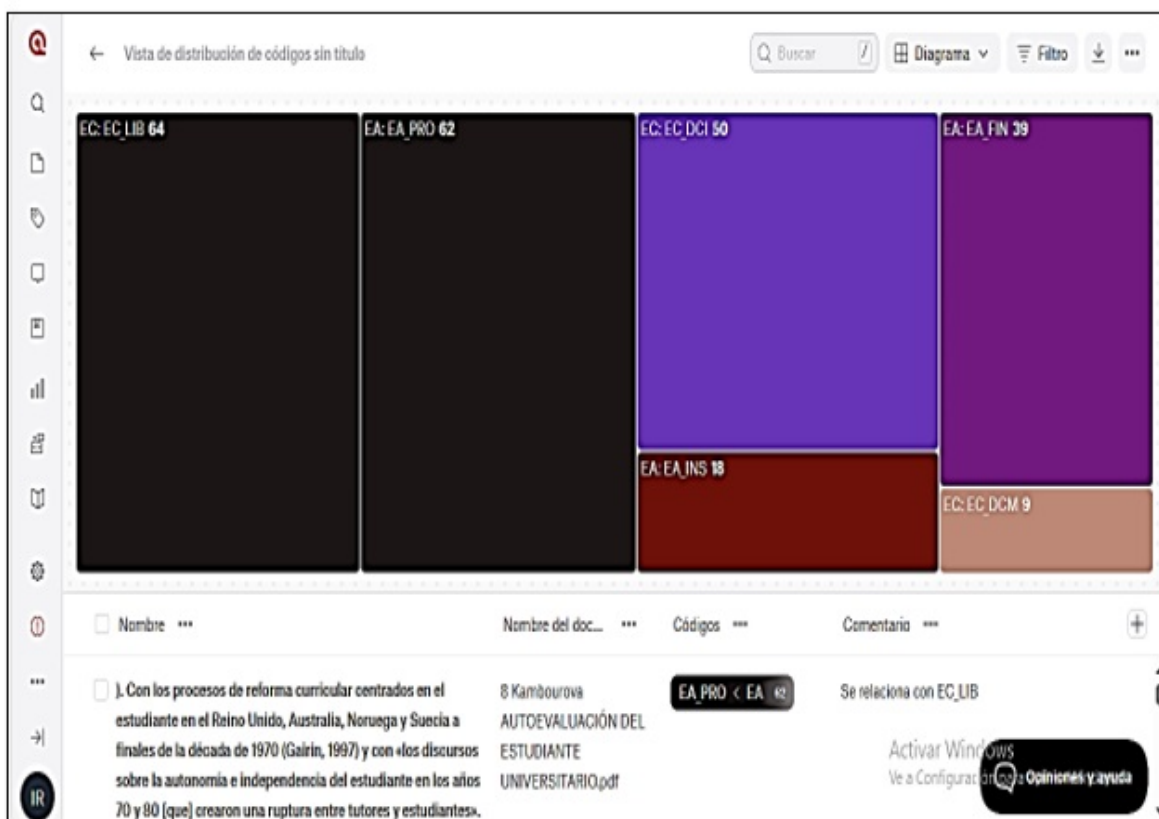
← Vista de distribución de códigos sin título

Q Buscar /

Diagrama ∨

Filtro

EC: EC_LIB 64

EA: EA_PRO 62

EC: EC_DCI 50

EA: EA_FIN 39

EA: EA_INS 18

EC: EC_DCM 9

| Nombre ••• | Nombre del doc... ••• | Códigos ••• | Comentario ••• |
|---|---|---|---|
| ). Con los procesos de reforma curricular centrados en el estudiante en el Reino Unido, Australia, Noruega y Suecia a finales de la década de 1970 (Gairín, 1997) y con «los discursos sobre la autonomía e independencia del estudiante en los años 70 y 80 [que] crearon una ruptura entre tutores y estudiantes». | 8 Kambourova AUTOEVALUACIÓN DEL ESTUDIANTE UNIVERSITARIO.pdf | EA_PRO < EA 62 | Se relaciona con EC_LIB |

Activar Windows
Ve a Configuración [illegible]

Opiniones y ayuda

IR